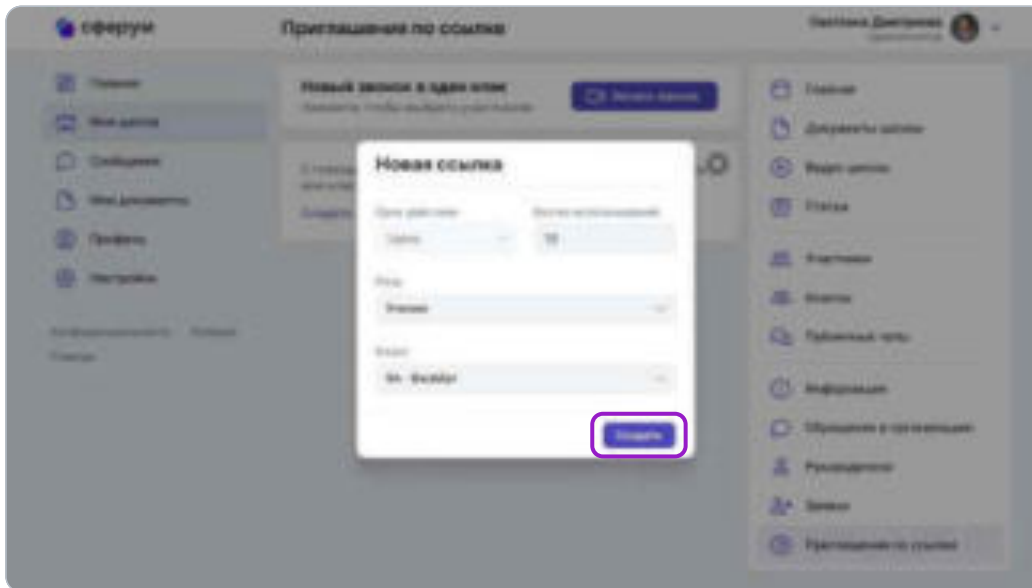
сферум

Приглашения по ссылке

Светлана Дмитриева

Главная

Мои школы

Сообщения

Мои документы

Профиль

Настройки

Новый звонок в один клик

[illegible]

Новая ссылка

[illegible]

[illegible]

Роль

Ученик

Класс

9А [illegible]

Создать

Главная

Документы школы

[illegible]

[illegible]

Участники

Классы

Рабочие чаты

Информация

Обращения в организацию

Руководители

Заявки

Приглашения по ссылке